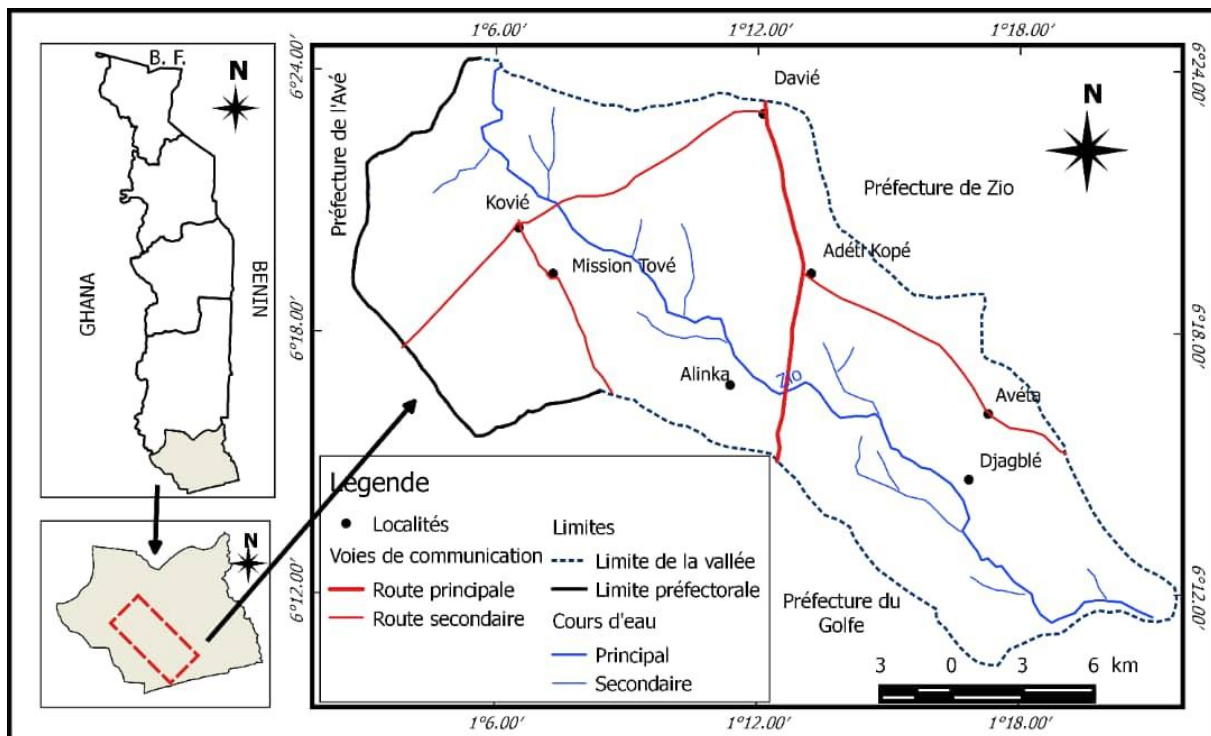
B. F.

N

GHANA

BENIN

N

1°6.00′ 1°12.00′ 1°18.00′

6°24.00′ 6°18.00′ 6°12.00′

6°24.00′ 6°18.00′ 6°12.00′

Préfecture de l'Avé

Davié

N

Préfecture de Zio

Kovié

Adéti Kopé

Mission Tové

Alinka

Zio

Avéta

Djagblé

Préfecture du Golfe

3 0 3 6 km

1°6.00′ 1°12.00′ 1°18.00′

Legende

Localités

Voies de communication

Route principale

Route secondaire

Limites

Limite de la vallée

Limite préfectorale

Cours d'eau

Principal

Secondaire